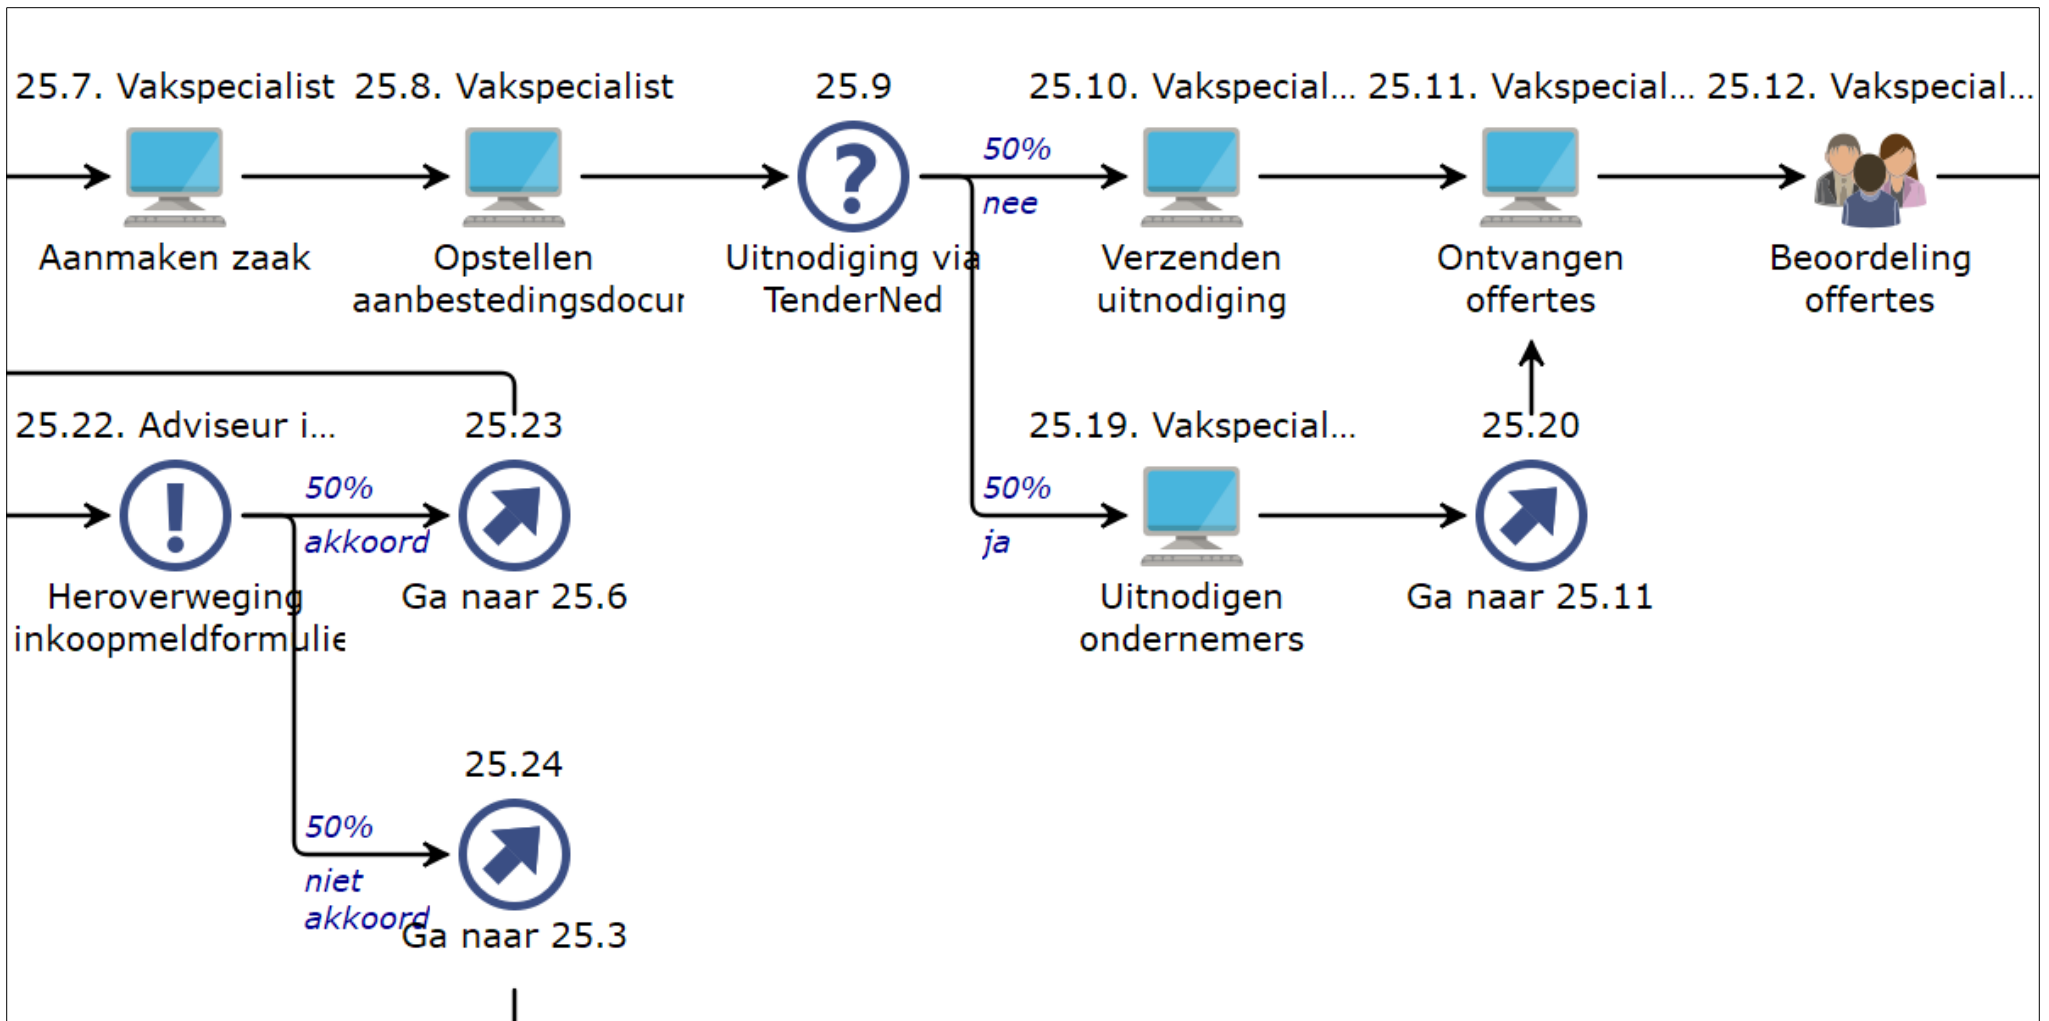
25.7. Vakspecialist
Aanmaken zaak

25.8. Vakspecialist
Opstellen aanbestedingsdocu

25.9
Uitnodiging via TenderNed

50%
nee

25.10. Vakspecial...
Verzenden uitnodiging

25.11. Vakspecial...
Ontvangen offertes

25.12. Vakspecial...
Beoordeling offertes

25.22. Adviseur i...
Heroverweging inkoopmeldformulie

50%
akkoord

25.23
Ga naar 25.6

50%
ja

25.19. Vakspecial...
Uitnodigen ondernemers

25.20
Ga naar 25.11

50%
niet akkoord

25.24
Ga naar 25.3